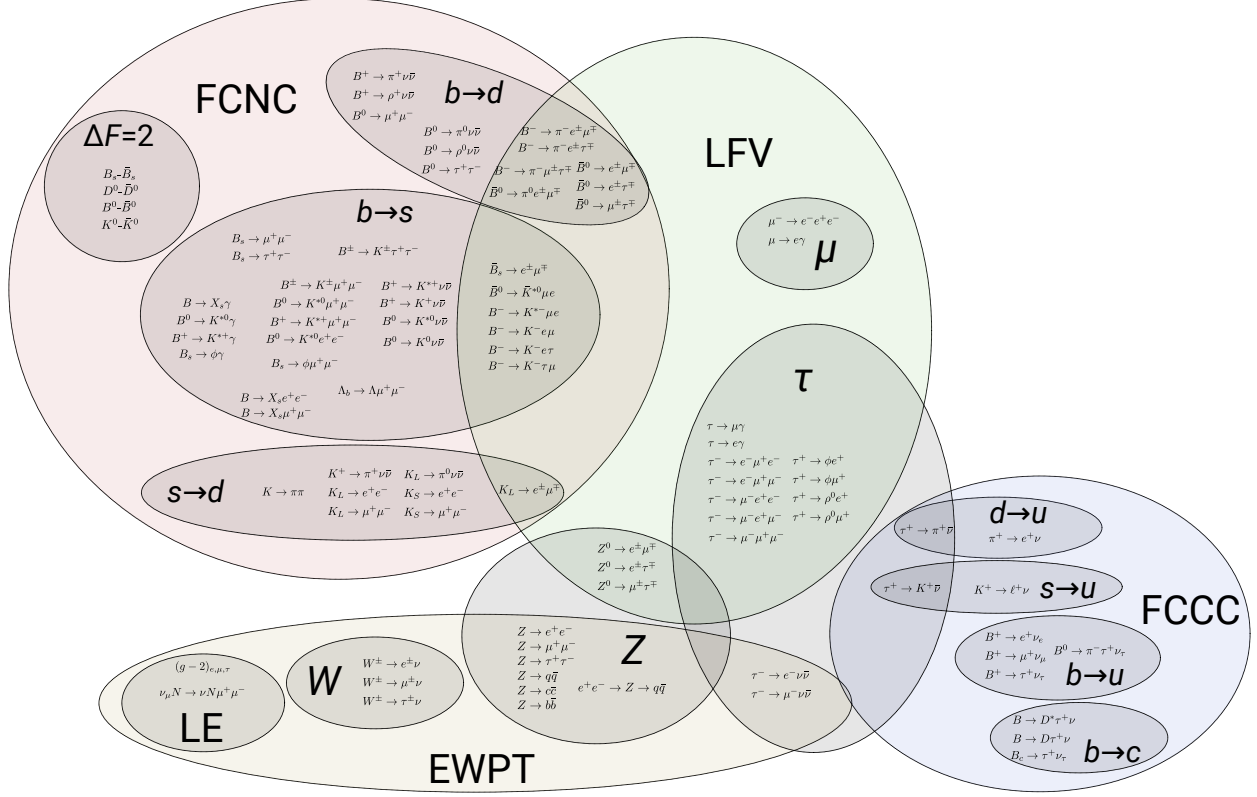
FCNC

$\Delta F$=2

$B_s$-$\bar{B}_s$
$D^0$-$\bar{D}^0$
$B^0$-$\bar{B}^0$
$K^0$-$\bar{K}^0$

b→d

$B^+ \to \pi^+ \nu\bar{\nu}$
$B^+ \to \rho^+ \nu\bar{\nu}$
$B^0 \to \mu^+\mu^-$
$B^0 \to \pi^0 \nu\bar{\nu}$
$B^0 \to \rho^0 \nu\bar{\nu}$
$B^0 \to \tau^+\tau^-$
$B^- \to \pi^- e^\pm \mu^\mp$
$B^- \to \pi^- e^\pm \tau^\mp$
$B^- \to \pi^- \mu^\pm \tau^\mp$
$\bar{B}^0 \to e^\pm \mu^\mp$
$\bar{B}^0 \to \pi^0 e^\pm \mu^\mp$
$\bar{B}^0 \to e^\pm \tau^\mp$
$\bar{B}^0 \to \mu^\pm \tau^\mp$

LFV

$\mu^- \to e^- e^+ e^-$
$\mu \to e\gamma$
μ

b→s

$B_s \to \mu^+\mu^-$
$B_s \to \tau^+\tau^-$
$B^\pm \to K^\pm \tau^+\tau^-$
$B^\pm \to K^\pm \mu^+\mu^-$
$B^+ \to K^{*+} \nu\bar{\nu}$
$B \to X_s \gamma$
$B^0 \to K^{*0}\mu^+\mu^-$
$B^+ \to K^+ \nu\bar{\nu}$
$B^0 \to K^{*0}\gamma$
$B^+ \to K^{*+}\mu^+\mu^-$
$B^0 \to K^{*0}\nu\bar{\nu}$
$B^+ \to K^{*+}\gamma$
$B^0 \to K^{*0}e^+e^-$
$B^0 \to K^0 \nu\bar{\nu}$
$B_s \to \phi\gamma$
$B_s \to \phi\mu^+\mu^-$
$\Lambda_b \to \Lambda\mu^+\mu^-$
$B \to X_s e^+e^-$
$B \to X_s \mu^+\mu^-$
$\bar{B}_s \to e^\pm \mu^\mp$
$\bar{B}^0 \to \bar{K}^{*0} \mu e$
$B^- \to K^{*-} \mu e$
$B^- \to K^- e\mu$
$B^- \to K^- e\tau$
$B^- \to K^- \tau\mu$

τ

$\tau \to \mu\gamma$
$\tau \to e\gamma$
$\tau^- \to e^-\mu^+e^-$
$\tau^+ \to \phi e^+$
$\tau^- \to e^-\mu^+\mu^-$
$\tau^+ \to \phi\mu^+$
$\tau^- \to \mu^- e^+ e^-$
$\tau^+ \to \rho^0 e^+$
$\tau^- \to \mu^- e^+ \mu^-$
$\tau^+ \to \rho^0 \mu^+$
$\tau^- \to \mu^-\mu^+\mu^-$

s→d

$K \to \pi\pi$
$K^+ \to \pi^+ \nu\bar{\nu}$
$K_L \to \pi^0 \nu\bar{\nu}$
$K_L \to e^+e^-$
$K_S \to e^+e^-$
$K_L \to \mu^+\mu^-$
$K_S \to \mu^+\mu^-$
$K_L \to e^\pm \mu^\mp$

d→u

$\tau^+ \to \pi^+ \bar{\nu}$
$\pi^+ \to e^+ \nu$

$\tau^+ \to K^+ \bar{\nu}$
$K^+ \to \ell^+ \nu$
s→u

FCCC

$B^+ \to e^+ \nu_e$
$B^+ \to \mu^+ \nu_\mu$
$B^0 \to \pi^- \tau^+ \nu_\tau$
$B^+ \to \tau^+ \nu_\tau$
b→u

$B \to D^* \tau^+ \nu$
$B \to D \tau^+ \nu$
$B_c \to \tau^+ \nu_\tau$
b→c

$Z^0 \to e^\pm \mu^\mp$
$Z^0 \to e^\pm \tau^\mp$
$Z^0 \to \mu^\pm \tau^\mp$

$Z \to e^+e^-$
$Z \to \mu^+\mu^-$
$Z \to \tau^+\tau^-$
$Z \to q\bar{q}$
$Z \to c\bar{c}$
$Z \to b\bar{b}$
$e^+e^- \to Z \to q\bar{q}$
Z

$\tau^- \to e^- \nu\bar{\nu}$
$\tau^- \to \mu^- \nu\bar{\nu}$

$(g-2)_{e,\mu,\tau}$
$\nu_\mu N \to \nu N \mu^+\mu^-$
LE

W
$W^\pm \to e^\pm \nu$
$W^\pm \to \mu^\pm \nu$
$W^\pm \to \tau^\pm \nu$

EWPT